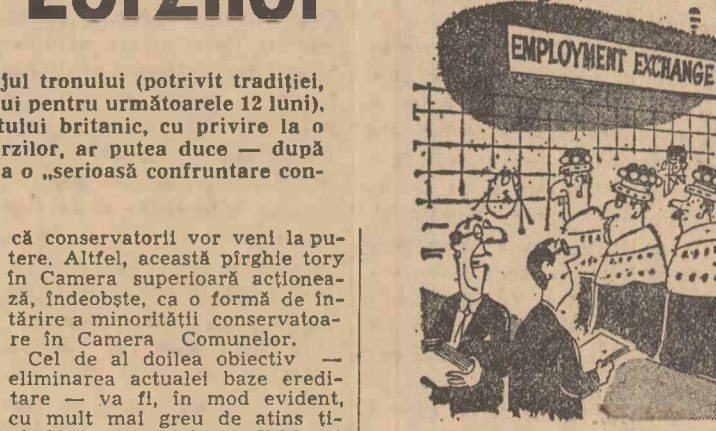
LorZilor

şul tronului (potrivit tradiţiei, ui pentru următoarele 12 luni), tului britanic, cu privire la o rzilor, ar putea duce — după a o „serioasă confruntare con-

că conservatorii vor veni la putere. Altfel, această pîrghie tory în Camera superioară acţionează, îndeobşte, ca o formă de întărire a minorităţii conservatoare în Camera Comunelor.

Cel de al doilea obiectiv — eliminarea actualei baze ereditare — va fi, în mod evident, cu mult mai greu de atins ţi-

EMPLOYMENT EXCHANGE